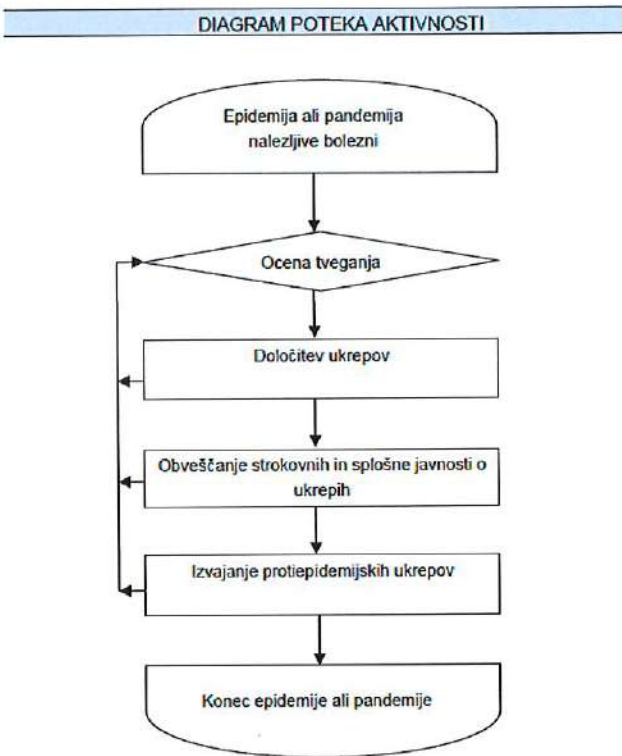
DIAGRAM POTEKA AKTIVNOSTI

Epidemija ali pandemija nalezljive bolezni

Ocena tveganja

Določitev ukrepov

Obveščanje strokovnih in splošne javnosti o ukrepih

Izvajanje protiepidemijskih ukrepov

Konec epidemije ali pandemije